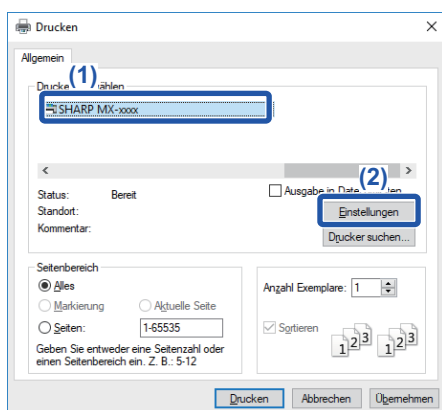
Drucken
×

Allgemein

Drucke (1) ählen

SHARP MX-xxxx

<
>

Status: Bereit
Standort:
Kommentar:

Ausgabe in Date (2) ten

Einstellungen

Drucker suchen...

Seitenbereich

Alles

Markierung

Aktuelle Seite

Seiten: 1-65535

Geben Sie entweder eine Seitenzahl oder einen Seitenbereich ein. Z. B.: 5-12

Anzahl Exemplare: 1

Sortieren

1 2 3 1 2 3

Drucken Abbrechen Übernehmen